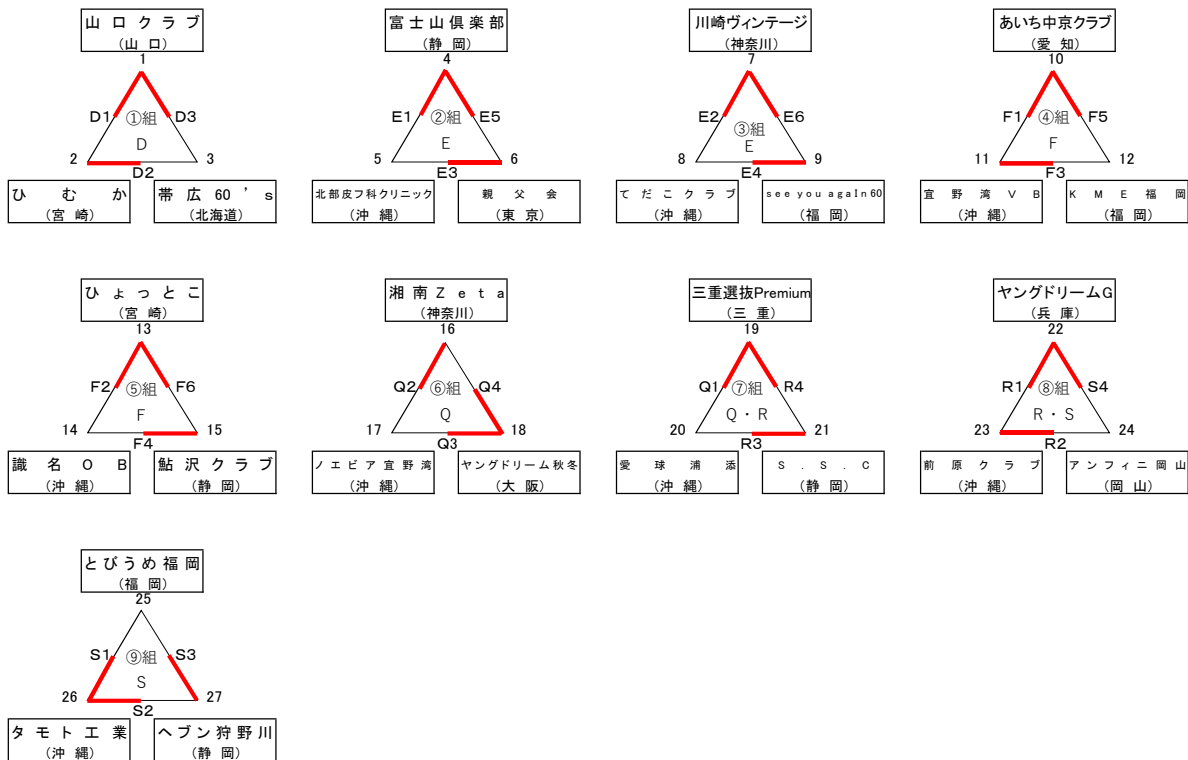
山口クラブ
（山口）
1
D1 ①組 D3
D
2 3
D2
ひむか
（宮崎）
帯広60's
（北海道）

富士山倶楽部
（静岡）
4
E1 ②組 E5
E
5 6
E3
北部皮フ科クリニック
（沖縄）
親父会
（東京）

川崎ヴィンテージ
（神奈川）
7
E2 ③組 E6
E
8 9
E4
てだこクラブ
（沖縄）
see you agaIn 60
（福岡）

あいち中京クラブ
（愛知）
10
F1 ④組 F5
F
11 12
F3
宜野湾VB
（沖縄）
KME福岡
（福岡）

ひょっとこ
（宮崎）
13
F2 ⑤組 F6
F
14 15
F4
識名OB
（沖縄）
鮎沢クラブ
（静岡）

湘南Zeta
（神奈川）
16
Q2 ⑥組 Q4
Q
17 18
Q3
ノエビア宜野湾
（沖縄）
ヤングドリーム秋冬
（大阪）

三重選抜Premium
（三重）
19
Q1 ⑦組 R4
Q・R
20 21
R3
愛球浦添
（沖縄）
S.S.C
（静岡）

ヤングドリームG
（兵庫）
22
R1 ⑧組 S4
R・S
23 24
R2
前原クラブ
（沖縄）
アンフィニ岡山
（岡山）

とびうめ福岡
（福岡）
25
S1 ⑨組 S3
S
26 27
S2
タモト工業
（沖縄）
ヘブン狩野川
（静岡）